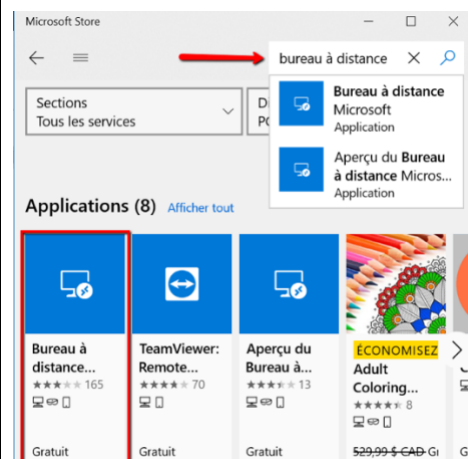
Microsoft Store

bureau à distance

Sections
Tous les services

Di
PC

Bureau à distance
Microsoft
Application

Aperçu du Bureau à distance Micros...
Application

Applications (8) Afficher tout

Bureau à distance...
165
Gratuit

TeamViewer: Remote...
70
Gratuit

Aperçu du Bureau à...
13

ÉCONOMISEZ
Adult Coloring...
8
529,99 $ CAD Gr